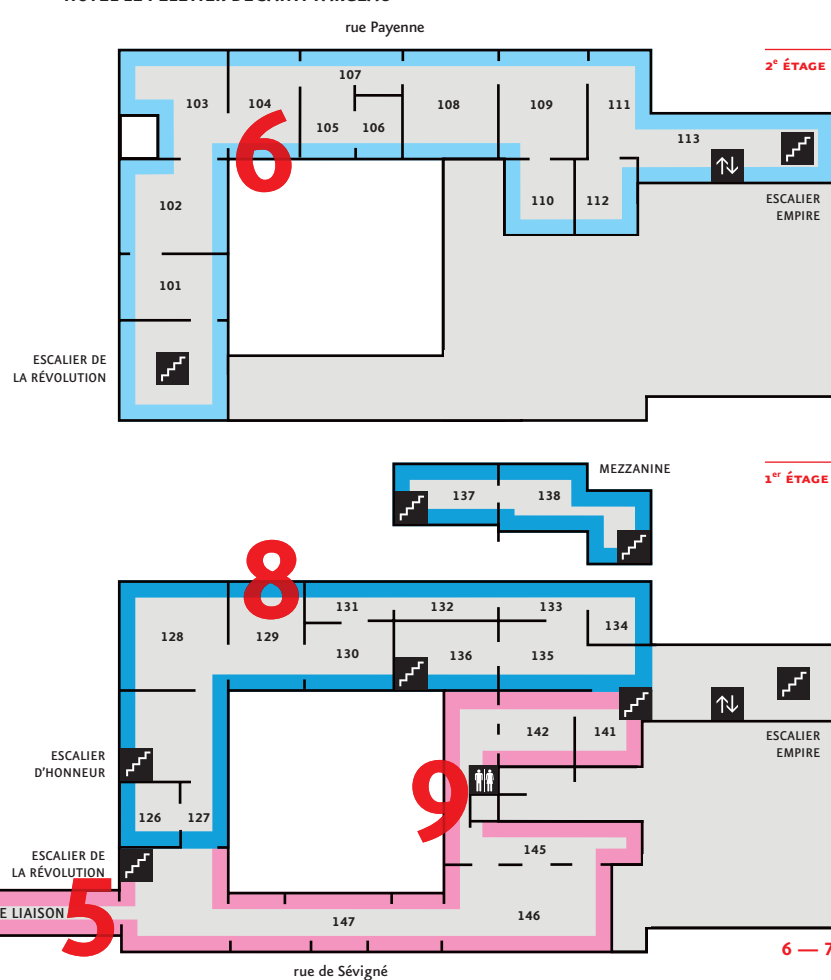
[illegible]

rue Payenne

2$^{e}$ ÉTAGE

107
103
104
105
106
108
109
111
6
113
110
112
ESCALIER EMPIRE
102
101
ESCALIER DE LA RÉVOLUTION

MEZZANINE
1$^{er}$ ÉTAGE
137
138
8
131
132
133
134
128
129
130
136
135
142
141
ESCALIER EMPIRE
ESCALIER D'HONNEUR
9
126
127
145
ESCALIER DE LA RÉVOLUTION
E LIAISON
5
147
146
rue de Sévigné
6 — 7